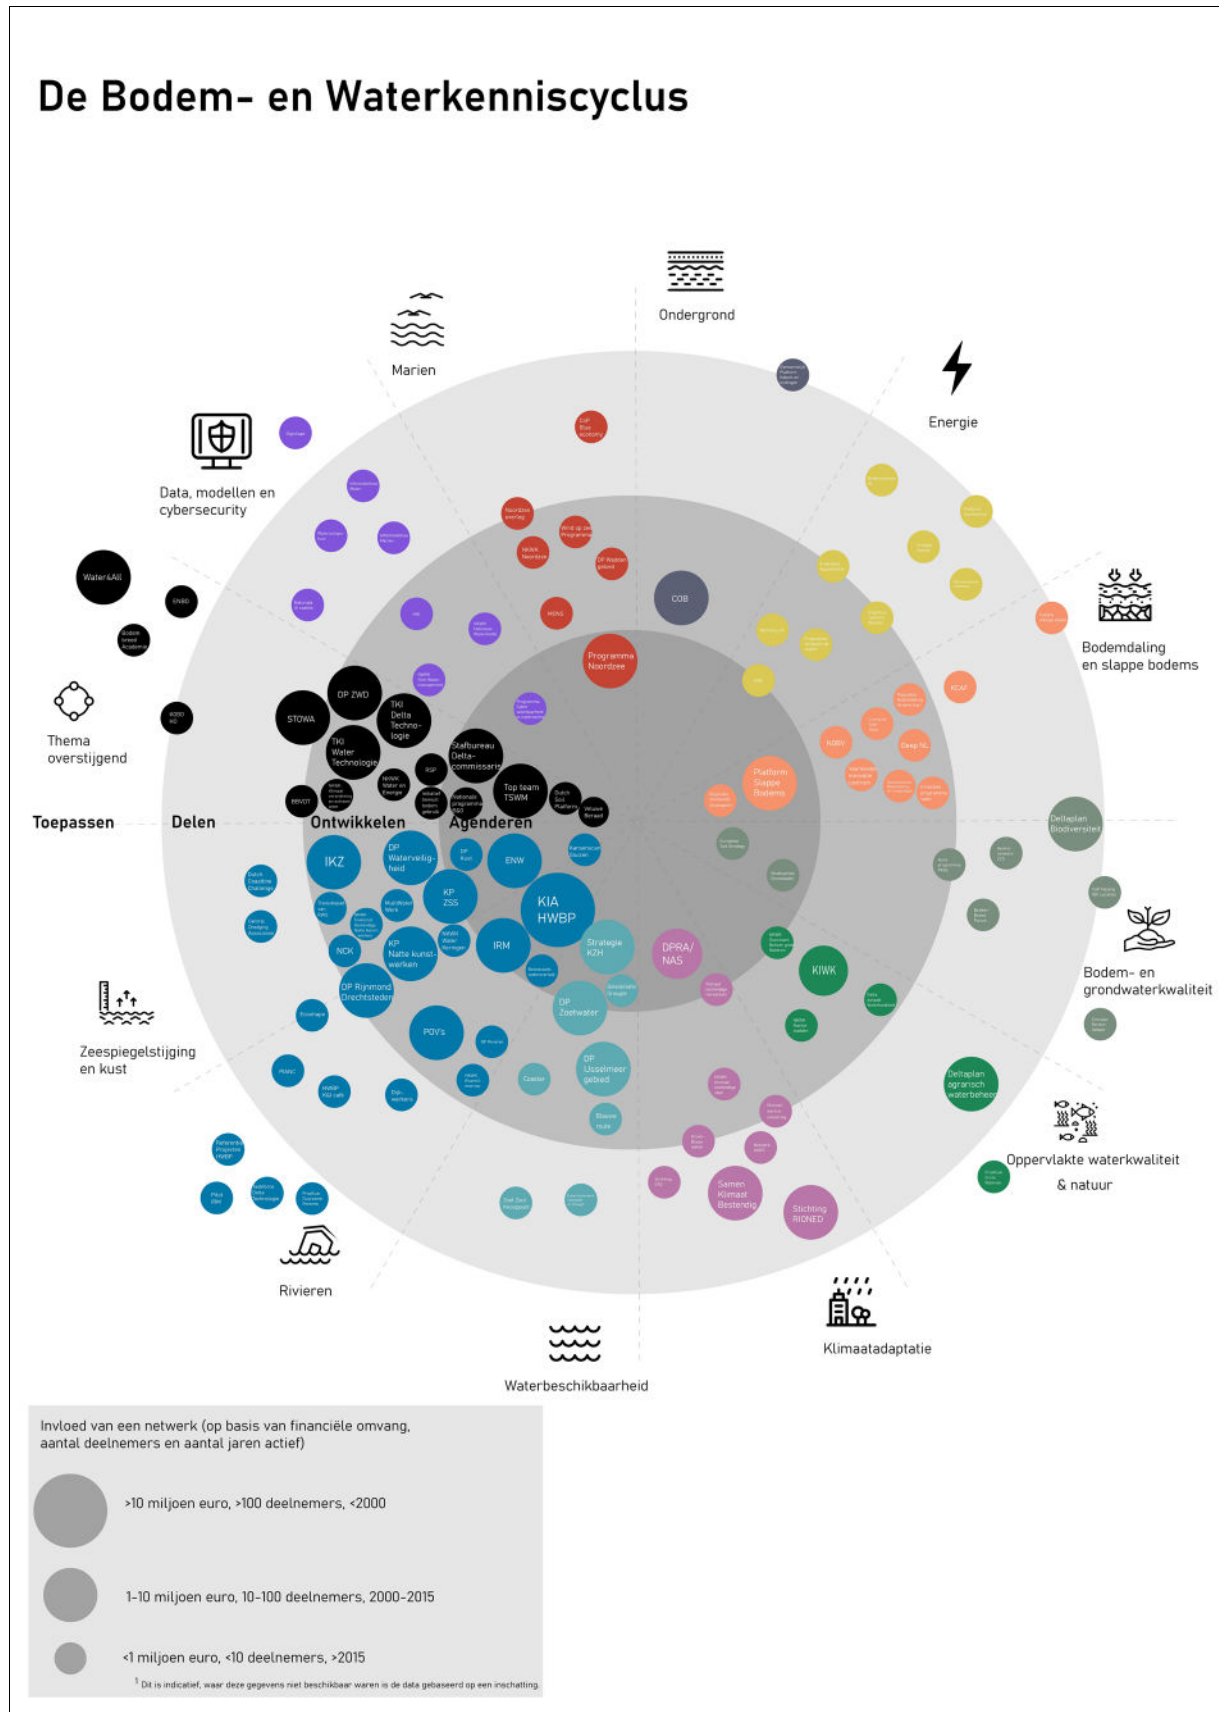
De Bodem- en Waterkenniscyclus

Ondergrond

Marien

Energie

Data, modellen en cybersecurity

Bodemdaling en slappe bodems

Thema overstijgend

Toepassen Delen Ontwikkelen Agenderen

Bodem- en grondwaterkwaliteit

Zeespiegelstijging en kust

Oppervlakte waterkwaliteit & natuur

Rivieren

Klimaatadaptatie

Waterbeschikbaarheid

Water&All

STOWA

OP ZWD

TKI Delta Techno-logie

TKI Water Technologie

Stafbureau Delta-commissaris

Top team TSWM

COB

Programma Noordzee

Platform Slappe Bodems

Deltaplan Biodiversiteit

IKZ

DP Waterveilig-heid

ENW

KP ZSS

KIA HWBP

IRM

KP Natte kunst-werken

NCK

OP Rijnmond Drechtsteden

POV's

Strategie KZH

DPRA/NAS

OP Zoetwater

OP IJsselmeer gebied

KIWK

Deltaplan agrarisch waterbeheer

Samen Klimaat Bestendig

Stichting RIONED

MENS

KCAF

NOBV

Deep NL

BRVDT

RSP

Invloed van een netwerk (op basis van financiële omvang, aantal deelnemers en aantal jaren actief)

>10 miljoen euro, >100 deelnemers, <2000

1-10 miljoen euro, 10-100 deelnemers, 2000-2015

<1 miljoen euro, <10 deelnemers, >2015

$^1$ Dit is indicatief, waar deze gegevens niet beschikbaar waren is de data gebaseerd op een inschatting.